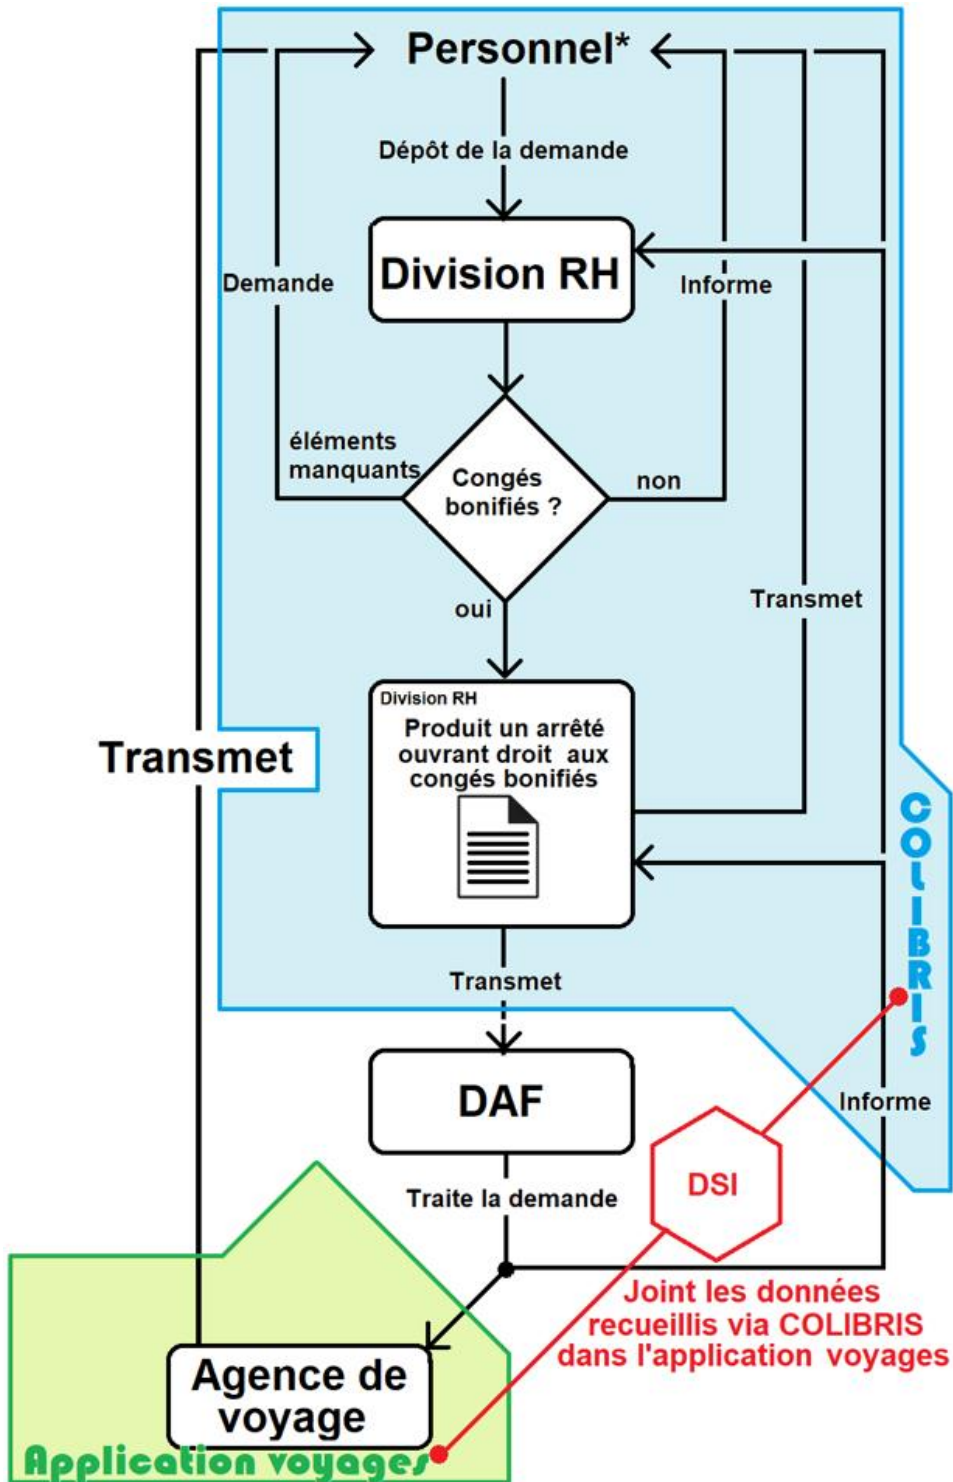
Personnel*

Dépôt de la demande

Division RH

Demande

Informe

éléments manquants

Congés bonifiés ?

non

oui

Transmet

Division RH

Produit un arrêté ouvrant droit aux congés bonifiés

Transmet

COLIBRIS

Transmet

DAF

Informe

DSI

Traite la demande

Joint les données recueillis via COLIBRIS dans l'application voyages

Agence de voyage

Application voyages